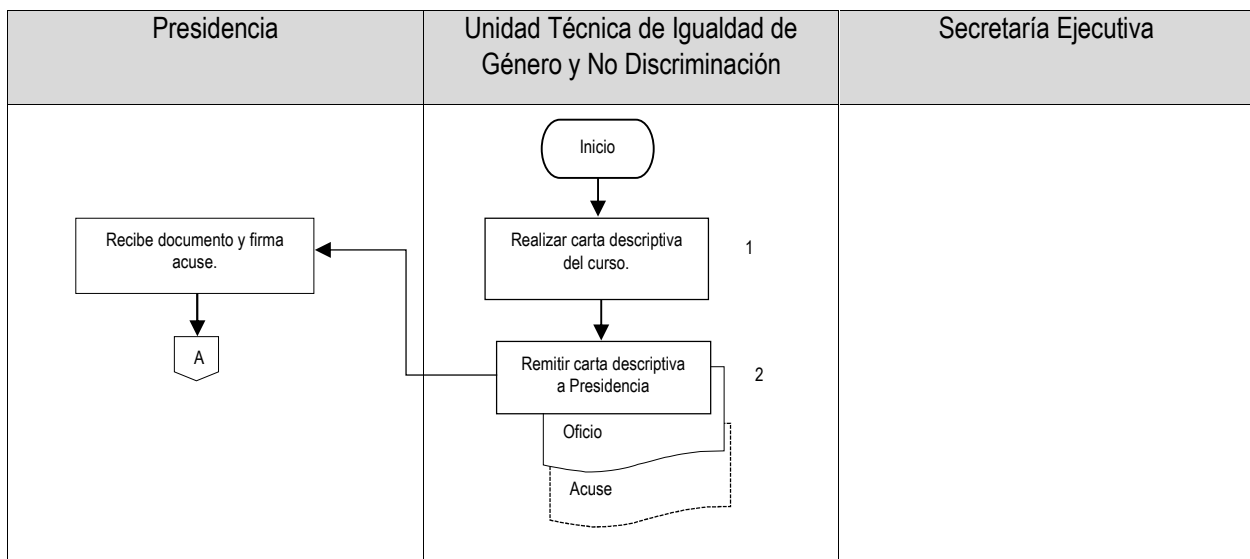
| Presidencia | Unidad Técnica de Igualdad de Género y No Discriminación | Secretaría Ejecutiva |
|---|---|---|
| Recibe documento y firma acuse.<br>A | Inicio<br>Realizar carta descriptiva del curso. 1<br>Remitir carta descriptiva a Presidencia 2<br>Oficio<br>Acuse | |